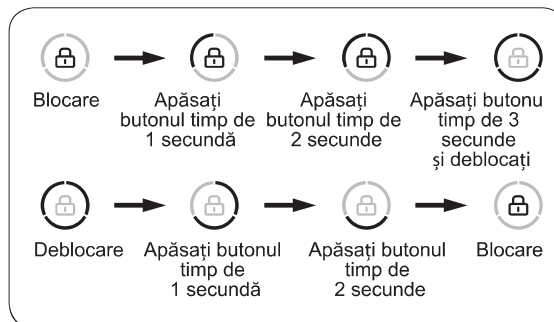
Blocare

Apăsaţi butonul timp de 1 secundă

Apăsaţi butonul timp de 2 secunde

Apăsaţi butonu timp de 3 secunde şi deblocaţi

Deblocare

Apăsaţi butonul timp de 1 secundă

Apăsaţi butonul timp de 2 secunde

Blocare